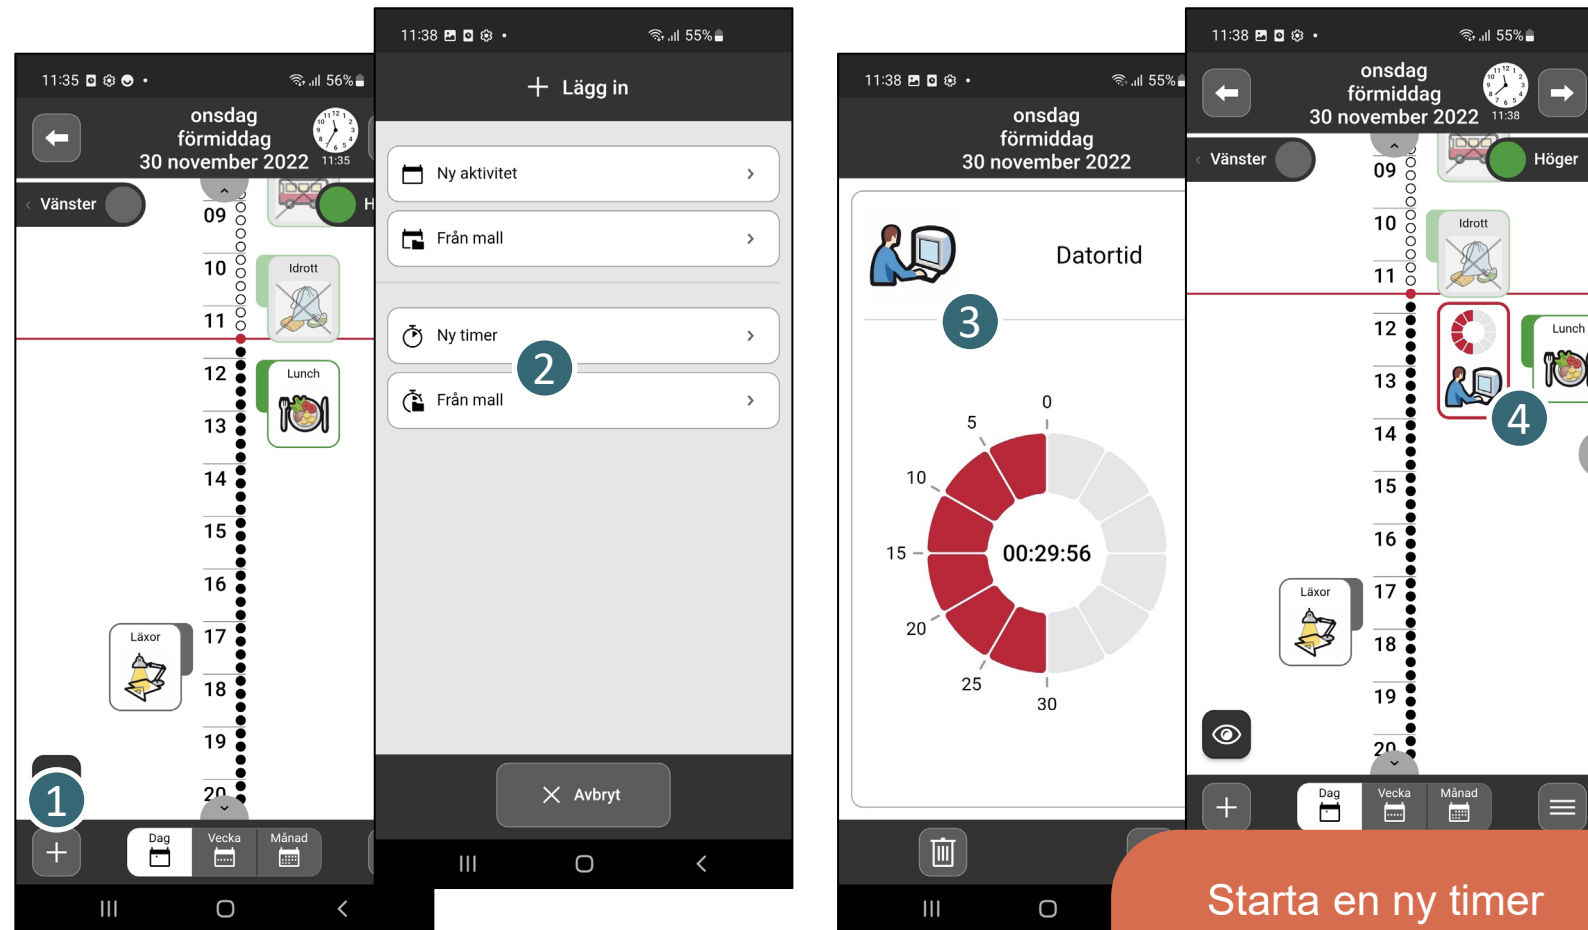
11:35 56%

onsdag
förmiddag
30 november 2022
11:35

Vänster
H

09
10 Idrott
11
12 Lunch
13
14
15
16
17 Läxor
18
19
20

1

Dag Vecka Månad

11:38 55%

Lägg in

Ny aktivitet

Från mall

Ny timer

Från mall

2

Avbryt

11:38 55%

onsdag
förmiddag
30 november 2022

Datortid

3

0
5
10
15
20
25
30

00:29:56

11:38 55%

onsdag
förmiddag
30 november 2022
11:38

Vänster
Höger

09
10 Idrott
11
12 Lunch
13
14
15
16
17 Läxor
18
19
20

4

Dag Vecka Månad

Starta en ny timer